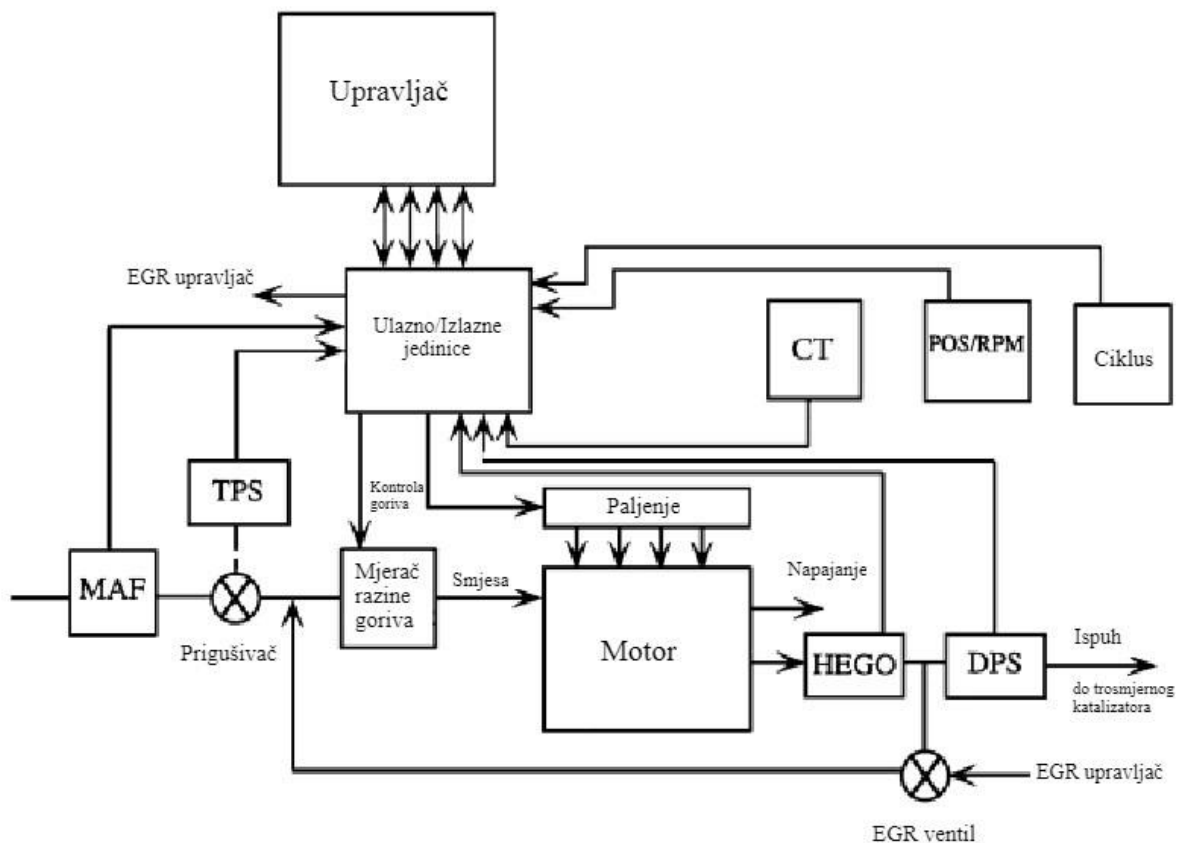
Upravljač

EGR upravljač

Ulazno/Izlazne jedinice

CT

POS/RPM

Ciklus

TPS

Kontrola goriva

Paljenje

MAF

Mjerač razine goriva

Smjesa

Napajanje

Motor

Prigušivač

HEGO

DPS

Ispuh

do trosmjernog katalizatora

EGR upravljač

EGR ventil